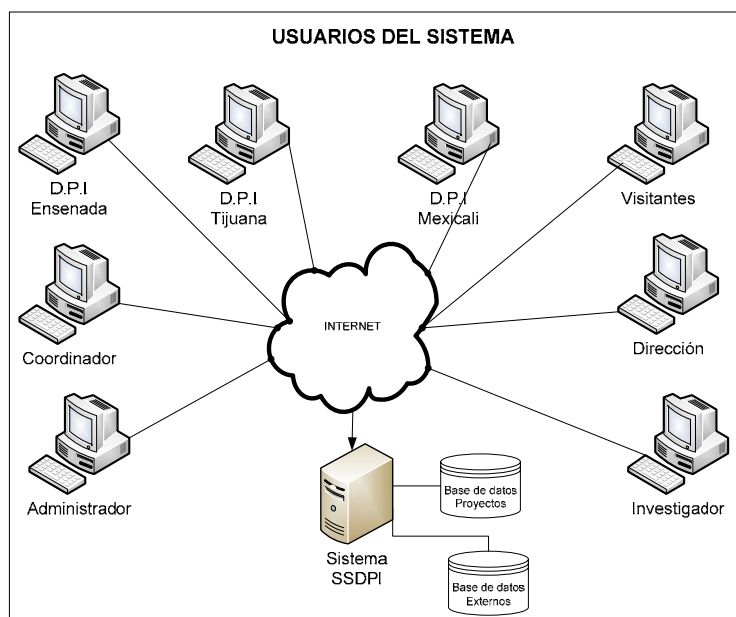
USUARIOS DEL SISTEMA

D.P.I Ensenada

D.P.I Tijuana

D.P.I Mexicali

Visitantes

Coordinador

INTERNET

Dirección

Administrador

Base de datos Proyectos

Investigador

Sistema SSDPI

Base de datos Externos